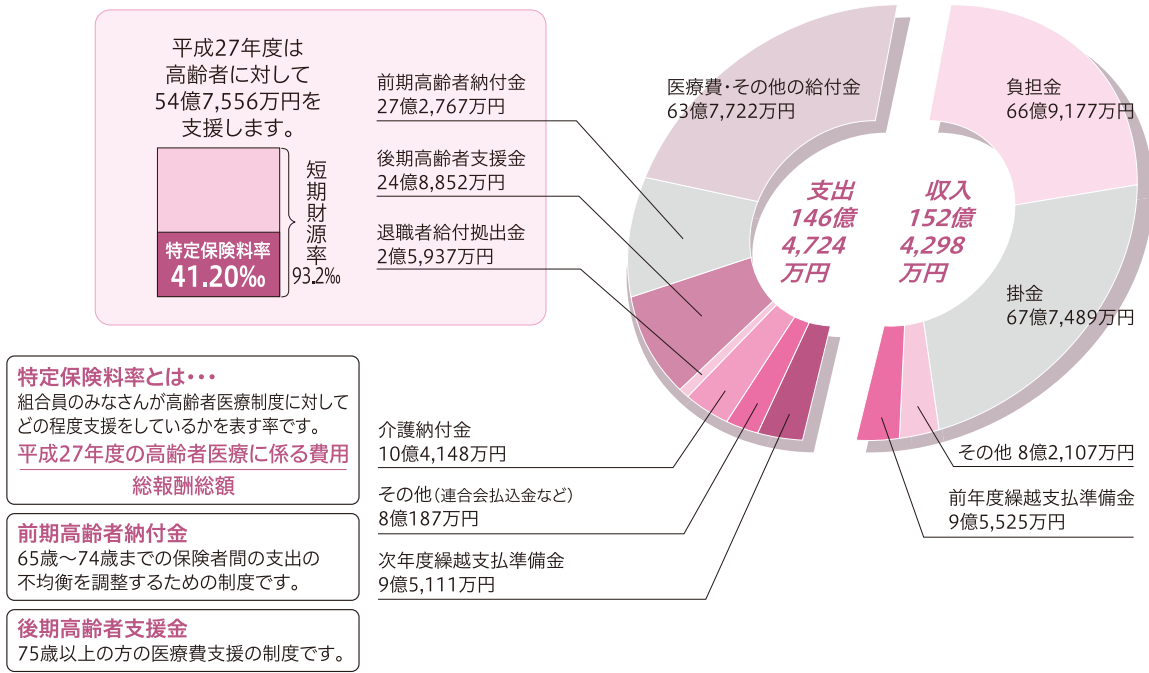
平成27年度は
高齢者に対して
54億7,556万円を
支援します。

特定保険料率
41.20‰

短期財源率
93.2‰

前期高齢者納付金
27億2,767万円

後期高齢者支援金
24億8,852万円

退職者給付拠出金
2億5,937万円

医療費・その他の給付金
63億7,722万円

負担金
66億9,177万円

支出
146億
4,724
万円

収入
152億
4,298
万円

掛金
67億7,489万円

その他 8億2,107万円

前年度繰越支払準備金
9億5,525万円

介護納付金
10億4,148万円

その他（連合会払込金など）
8億187万円

次年度繰越支払準備金
9億5,111万円

特定保険料率とは・・・
組合員のみなさんが高齢者医療制度に対してどの程度支援をしているかを表す率です。

$\frac{\text{平成27年度の高齢者医療に係る費用}}{\text{総報酬総額}}$

前期高齢者納付金
65歳～74歳までの保険者間の支出の不均衡を調整するための制度です。

後期高齢者支援金
75歳以上の方の医療費支援の制度です。